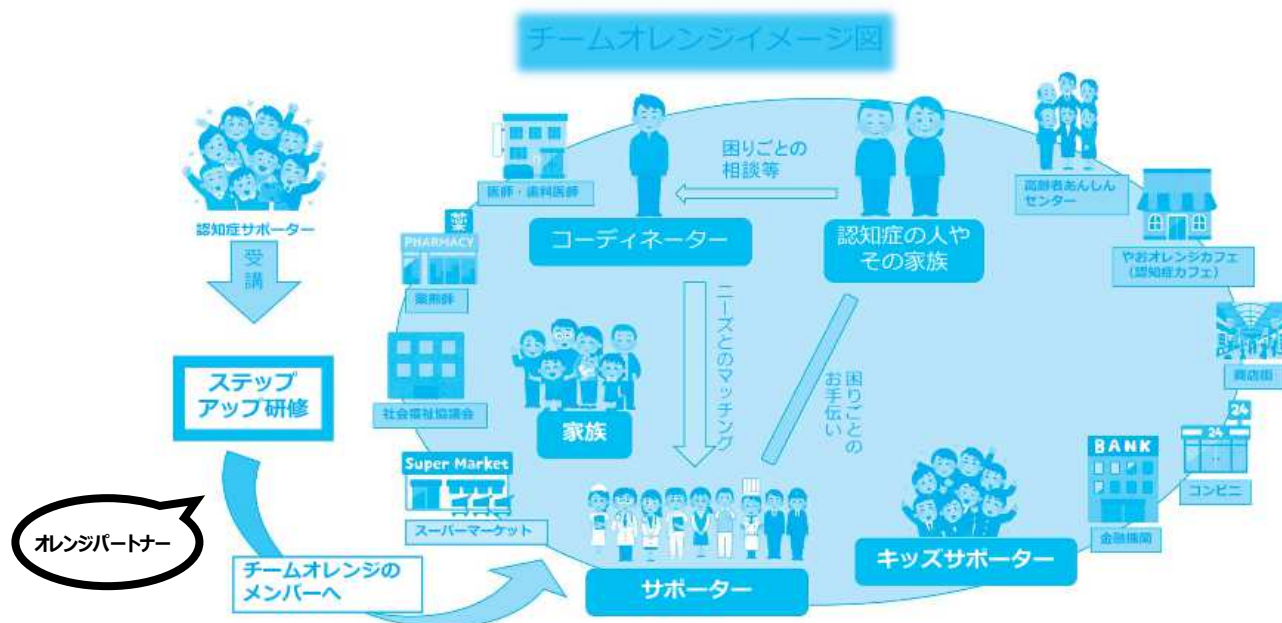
チームオレンジイメージ図

認知症サポーター

受講

ステップアップ研修

オレンジパートナー

チームオレンジのメンバーへ

医師・歯科医師

薬

PHARMACY

薬剤師

社会福祉協議会

Super Market

スーパーマーケット

コーディネーター

困りごとの相談等

認知症の人やその家族

ニーズとのマッチング

困りごとのお手伝い

家族

サポーター

キッズサポーター

高齢者あんしんセンター

やおオレンジカフェ（認知症カフェ）

商店街

24

24

コンビニ

BANK

金融機関